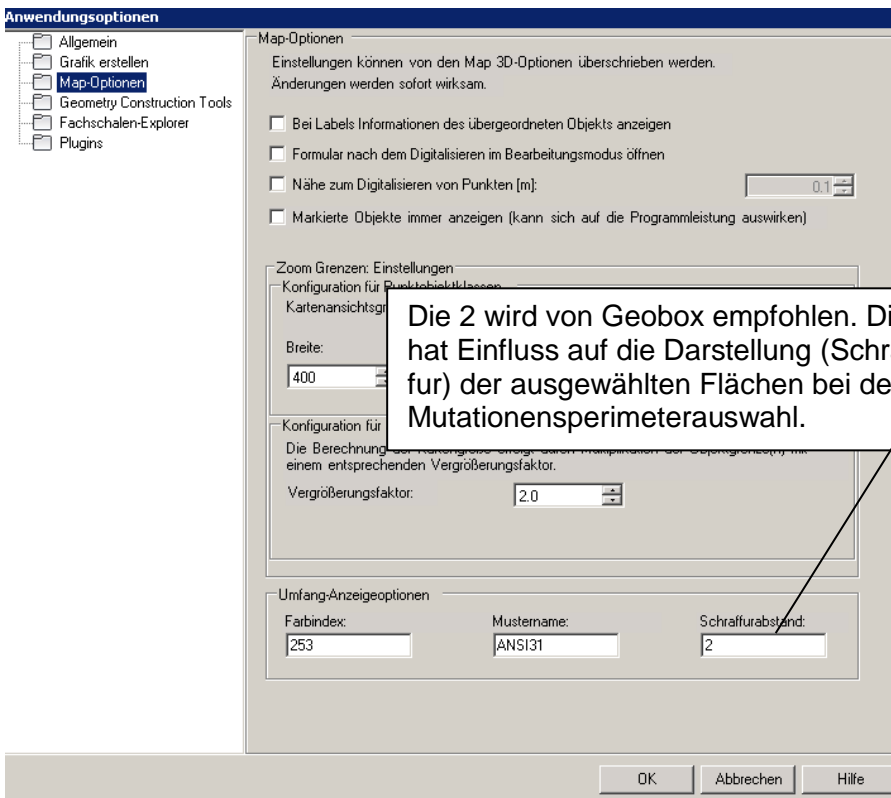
Anwendungsoptionen

Allgemein
Grafik erstellen
Map-Optionen
Geometry Construction Tools
Fachschalen-Explorer
Plugins

Map-Optionen

Einstellungen können von den Map 3D-Optionen überschrieben werden. Änderungen werden sofort wirksam.

Bei Labels Informationen des übergeordneten Objekts anzeigen

Formular nach dem Digitalisieren im Bearbeitungsmodus öffnen

Nähe zum Digitalisieren von Punkten [m]: 0.1

Markierte Objekte immer anzeigen (kann sich auf die Programmleistung auswirken)

Zoom Grenzen: Einstellungen

Konfiguration für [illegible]

Kartenansichtsgr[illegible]

Breite:

400

Die 2 wird von Geobox empfohlen. Di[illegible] hat Einfluss auf die Darstellung (Schr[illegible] fur) der ausgewählten Flächen bei de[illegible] Mutationensperimeterauswahl.

Konfiguration für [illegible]

Die Berechnung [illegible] einem entsprechenden Vergrößerungsfaktor.

Vergrößerungsfaktor: 2.0

Umfang-Anzeigeoptionen

Farbindex:
253

Mustername:
ANSI31

Schraffurabstand:
2

OK Abbrechen Hilfe